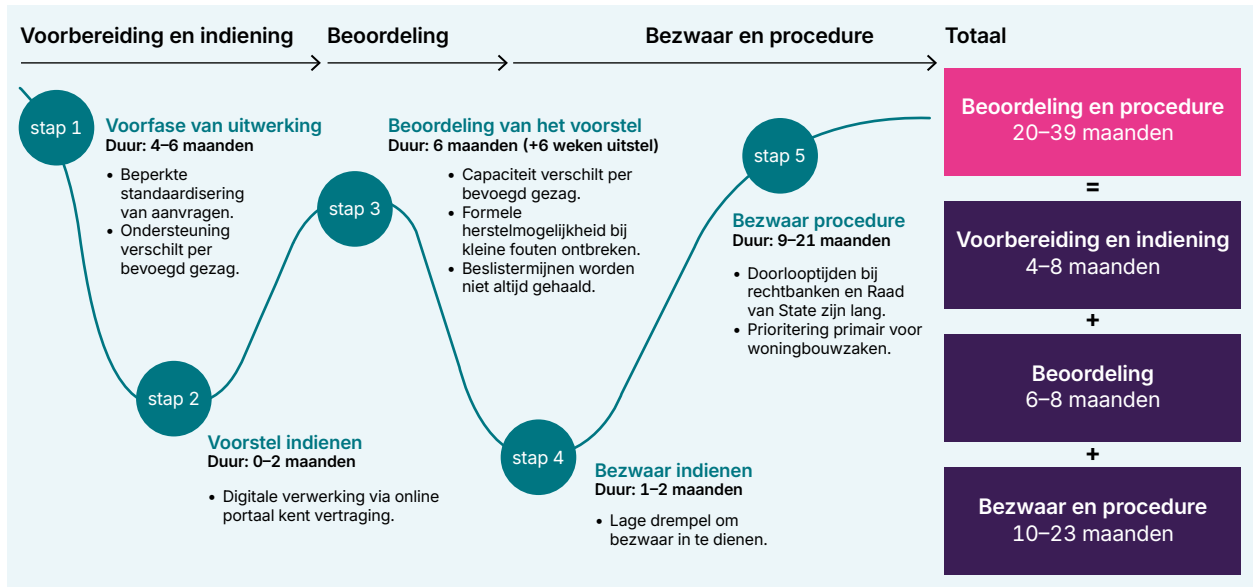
Voorbereiding en indiening

Beoordeling

Bezwaar en procedure

Totaal

stap 1

Voorfase van uitwerking
Duur: 4–6 maanden

• Beperkte standaardisering van aanvragen.
• Ondersteuning verschilt per bevoegd gezag.

stap 2

Voorstel indienen
Duur: 0–2 maanden

• Digitale verwerking via online portaal kent vertraging.

stap 3

Beoordeling van het voorstel
Duur: 6 maanden (+6 weken uitstel)

• Capaciteit verschilt per bevoegd gezag.
• Formele herstelmogelijkheid bij kleine fouten ontbreken.
• Beslistermijnen worden niet altijd gehaald.

stap 4

Bezwaar indienen
Duur: 1–2 maanden

• Lage drempel om bezwaar in te dienen.

stap 5

Bezwaar procedure
Duur: 9–21 maanden

• Doorlooptijden bij rechtbanken en Raad van State zijn lang.
• Prioritering primair voor woningbouwzaken.

Beoordeling en procedure
20–39 maanden

=

Voorbereiding en indiening
4–8 maanden

+

Beoordeling
6–8 maanden

+

Bezwaar en procedure
10–23 maanden